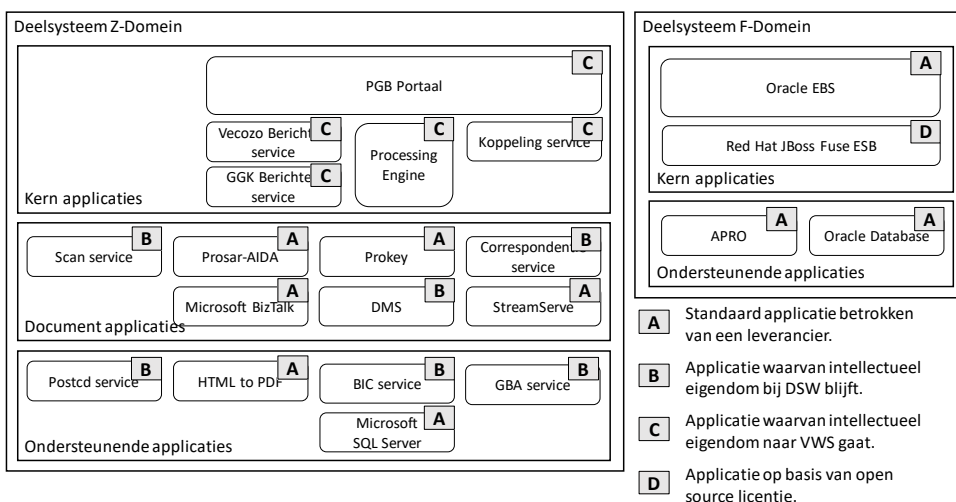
Deelsysteem Z-Domein

PGB Portaal C

Vecozo Berichte C service

Processing Engine C

Koppeling service C

GGK Berichte C service

Kern applicaties

Scan service B

Prosar-AIDA A

Prokey A

Correspondentie B service

Microsoft BizTalk A

DMS B

StreamServe A

Document applicaties

Postcd service B

HTML to PDF A

BIC service B

GBA service B

Microsoft SQL Server A

Ondersteunende applicaties

Deelsysteem F-Domein

Oracle EBS A

Red Hat JBoss Fuse ESB D

Kern applicaties

APRO A

Oracle Database A

Ondersteunende applicaties

A Standaard applicatie betrokken van een leverancier.

B Applicatie waarvan intellectueel eigendom bij DSW blijft.

C Applicatie waarvan intellectueel eigendom naar VWS gaat.

D Applicatie op basis van open source licentie.